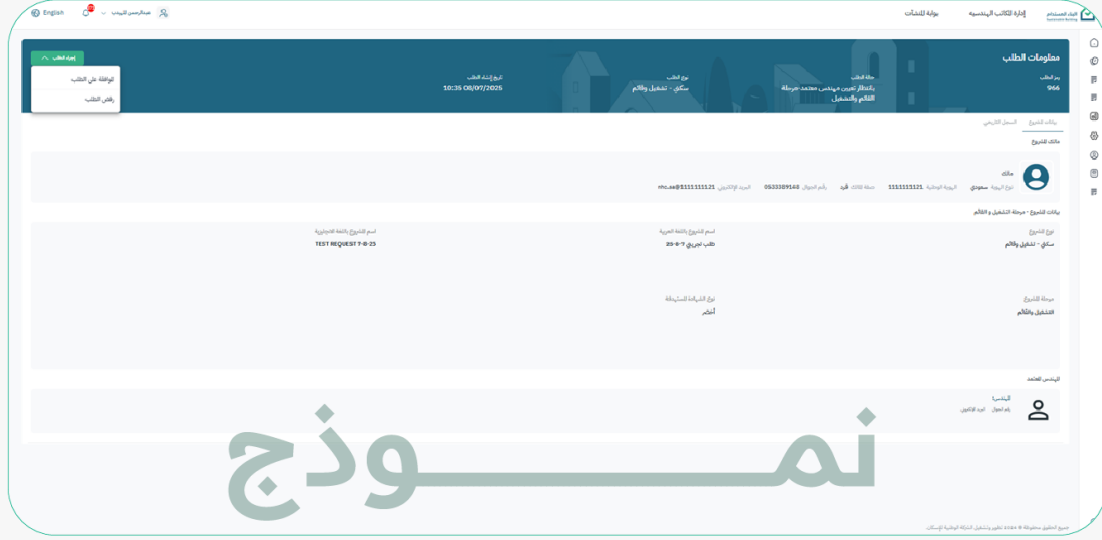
البناء المستدام
Sustainable Building

إدارة المكاتب الهندسية
بوابة المنشآت

عبدالرحمن للهيئات
English

معلومات الطلب

إجراء الطلب
الموافقة على الطلب
رفض الطلب

رمز الطلب
966

حالة الطلب
بانتظار تعيين مهندس معتمد لمرحلة التشغيل والتشغيل

نوع الطلب
سكني - تشغيل وقائم

تاريخ إنشاء الطلب
10:35 08/07/2025

بيانات المشروع
السجل التاريخي

مالك المشروع

مالك
نوع الهوية سعودي
الهوية الوطنية 1111111121
صفة الملاك فرد
رقم الجوال 0533389148
البريد الإلكتروني nhc.sa@1111111121

بيانات المشروع - مرحلة التشغيل و القائم

نوع المشروع
سكني - تشغيل وقائم

اسم المشروع باللغة العربية
طلب تجريبي 7-8-25

اسم المشروع باللغة الانجليزية
TEST REQUEST 7-8-25

مرحلة المشروع
التشغيل والقائم

نوع الشهادة المستهدفة
أخضر

المهندس المعتمد

المهندس/ة
رقم الجوال
البريد الإلكتروني

نمـــــوذج

جميع الحقوق محفوظة © 2024 تطوير وتشغيل الشركة الوطنية للإسكان